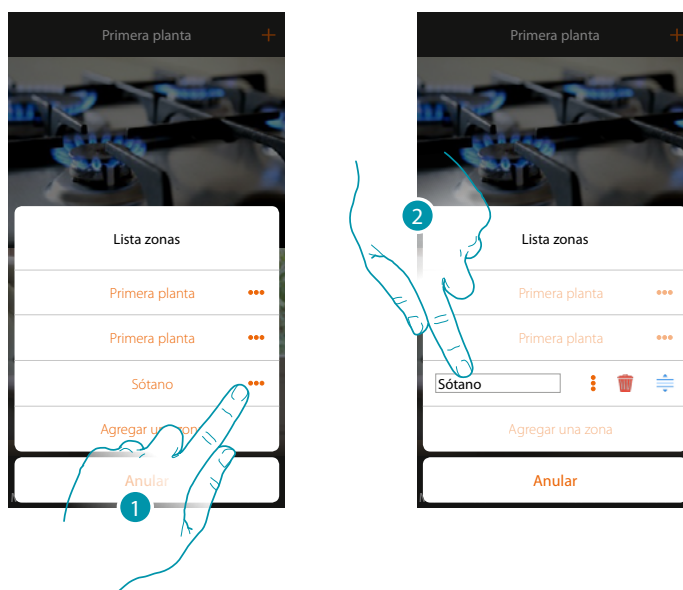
Primera planta +

Lista zonas

Primera planta •••

Primera planta •••

Sótano •••

Agregar una zona

Anular

1

Primera planta +

2

Lista zonas

Primera planta •••

Primera planta •••

Sótano

Agregar una zona

Anular